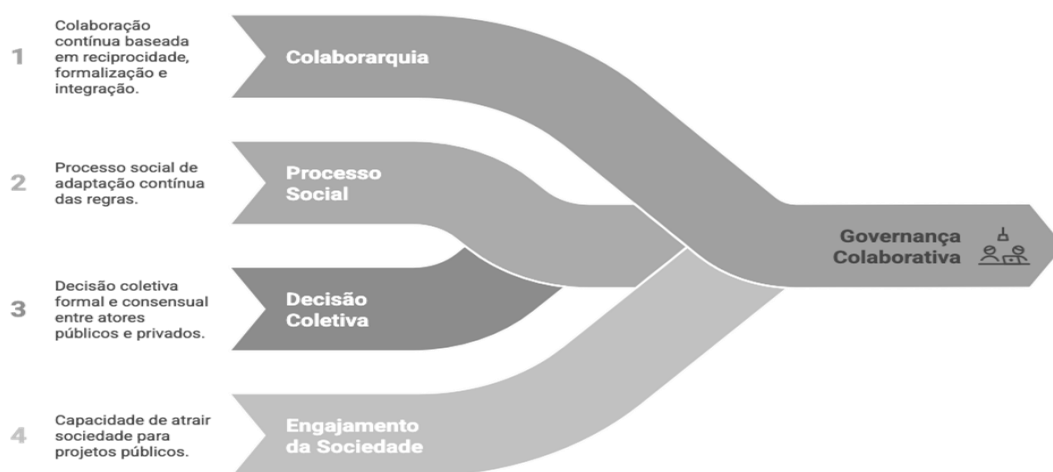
1 Colaboração contínua baseada em reciprocidade, formalização e integração.

Colaborarquia

2 Processo social de adaptação contínua das regras.

Processo Social

3 Decisão coletiva formal e consensual entre atores públicos e privados.

Decisão Coletiva

4 Capacidade de atrair sociedade para projetos públicos.

Engajamento da Sociedade

Governança Colaborativa